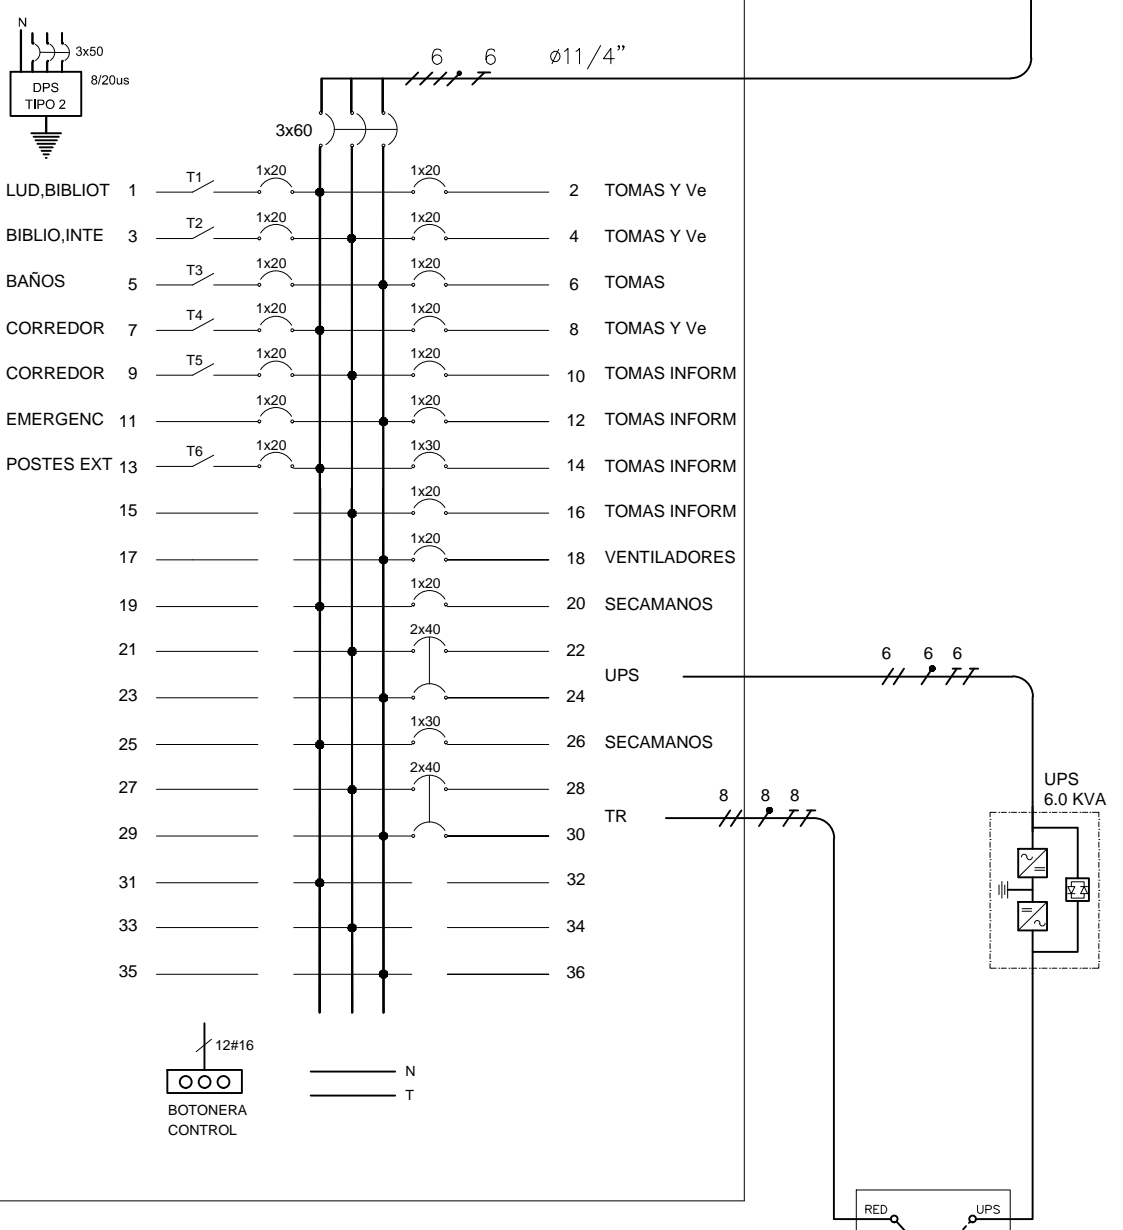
N
3x50
8/20us
DPS
TIPO 2

6 6 ø11/4"

3x60

LUD,BIBLIOT 1 T1 1x20 1x20 2 TOMAS Y Ve
BIBLIO,INTE 3 T2 1x20 1x20 4 TOMAS Y Ve
BAÑOS 5 T3 1x20 1x20 6 TOMAS
CORREDOR 7 T4 1x20 1x20 8 TOMAS Y Ve
CORREDOR 9 T5 1x20 1x20 10 TOMAS INFORM
EMERGENC 11 1x20 1x20 12 TOMAS INFORM
POSTES EXT 13 T6 1x20 1x30 14 TOMAS INFORM
15 1x20 16 TOMAS INFORM
17 1x20 18 VENTILADORES
19 1x20 20 SECAMANOS
21 2x40 22
UPS
23 24
25 1x30 26 SECAMANOS
27 2x40 28
TR
29 30
31 32
33 34
35 36

6 6 6
8 8 8

UPS
6.0 KVA

12#16
BOTONERA
CONTROL

N
T

RED
UPS